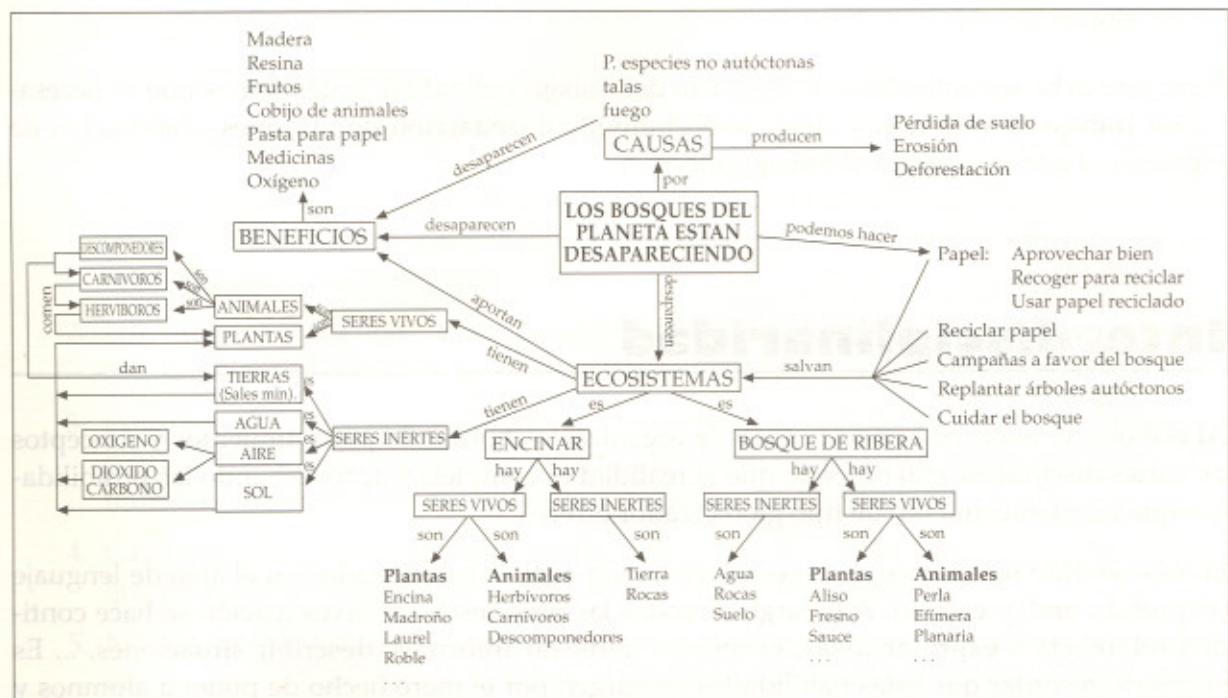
Madera
Resina
Frutos
Cobijo de animales
Pasta para papel
Medicinas
Oxígeno

P. especies no autóctonas
talas
fuego

CAUSAS

producen

Pérdida de suelo
Erosión
Deforestación

desaparecen

por

son

LOS BOSQUES DEL PLANETA ESTAN DESAPARECIENDO

BENEFICIOS

desaparecen

podemos hacer

Papel: Aprovechar bien
Recoger para reciclar
Usar papel reciclado

DESCOMPONEDORES
CARNIVOROS
HERVIBOROS

son
son
son

comen

ANIMALES
PLANTAS

son
son

SERES VIVOS

aportan

desaparecen

tienen

Reciclar papel
Campañas a favor del bosque
Replantar árboles autóctonos
Cuidar el bosque

dan

TIERRAS (Sales min.)

ECOSISTEMAS

salvan

AGUA

OXIGENO

AIRE

DIOXIDO CARBONO

SOL

es
es
es
es

SERES INERTES

tienen

es

es

ENCINAR

BOSQUE DE RIBERA

hay
hay

hay
hay

SERES VIVOS
SERES INERTES
SERES INERTES
SERES VIVOS

son
son
son
son
son
son

Plantas
Encina
Madroño
Laurel
Roble
...

Animales
Herbívoros
Carnívoros
Descomponedores

Tierra
Rocas

Agua
Rocas
Suelo

Plantas
Aliso
Fresno
Sauce
...

Animales
Perla
Efímera
Planaria
...